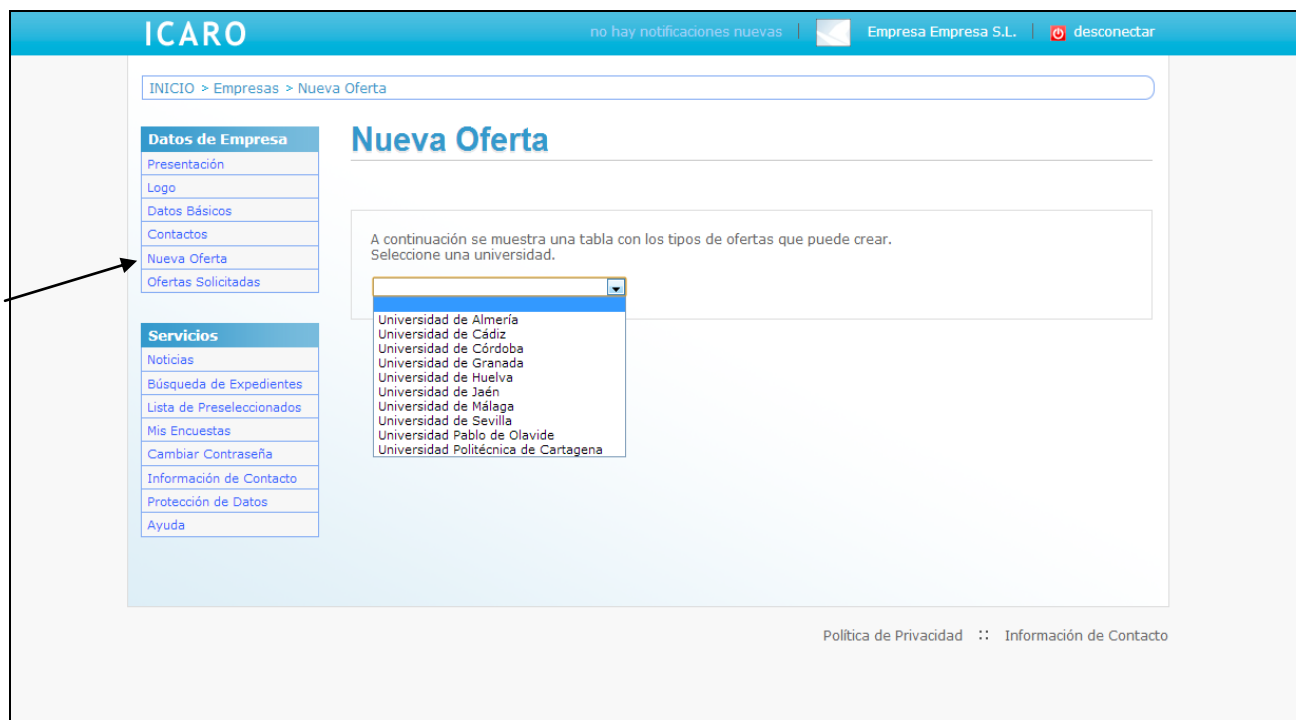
ICARO

no hay notificaciones nuevas | Empresa Empresa S.L. | desconectar

INICIO > Empresas > Nueva Oferta

Datos de Empresa
Presentación
Logo
Datos Básicos
Contactos
Nueva Oferta
Ofertas Solicitadas

Servicios
Noticias
Búsqueda de Expedientes
Lista de Preseleccionados
Mis Encuestas
Cambiar Contraseña
Información de Contacto
Protección de Datos
Ayuda

Nueva Oferta

A continuación se muestra una tabla con los tipos de ofertas que puede crear.
Seleccione una universidad.

Universidad de Almería
Universidad de Cádiz
Universidad de Córdoba
Universidad de Granada
Universidad de Huelva
Universidad de Jaén
Universidad de Málaga
Universidad de Sevilla
Universidad Pablo de Olavide
Universidad Politécnica de Cartagena

Política de Privacidad :: Información de Contacto